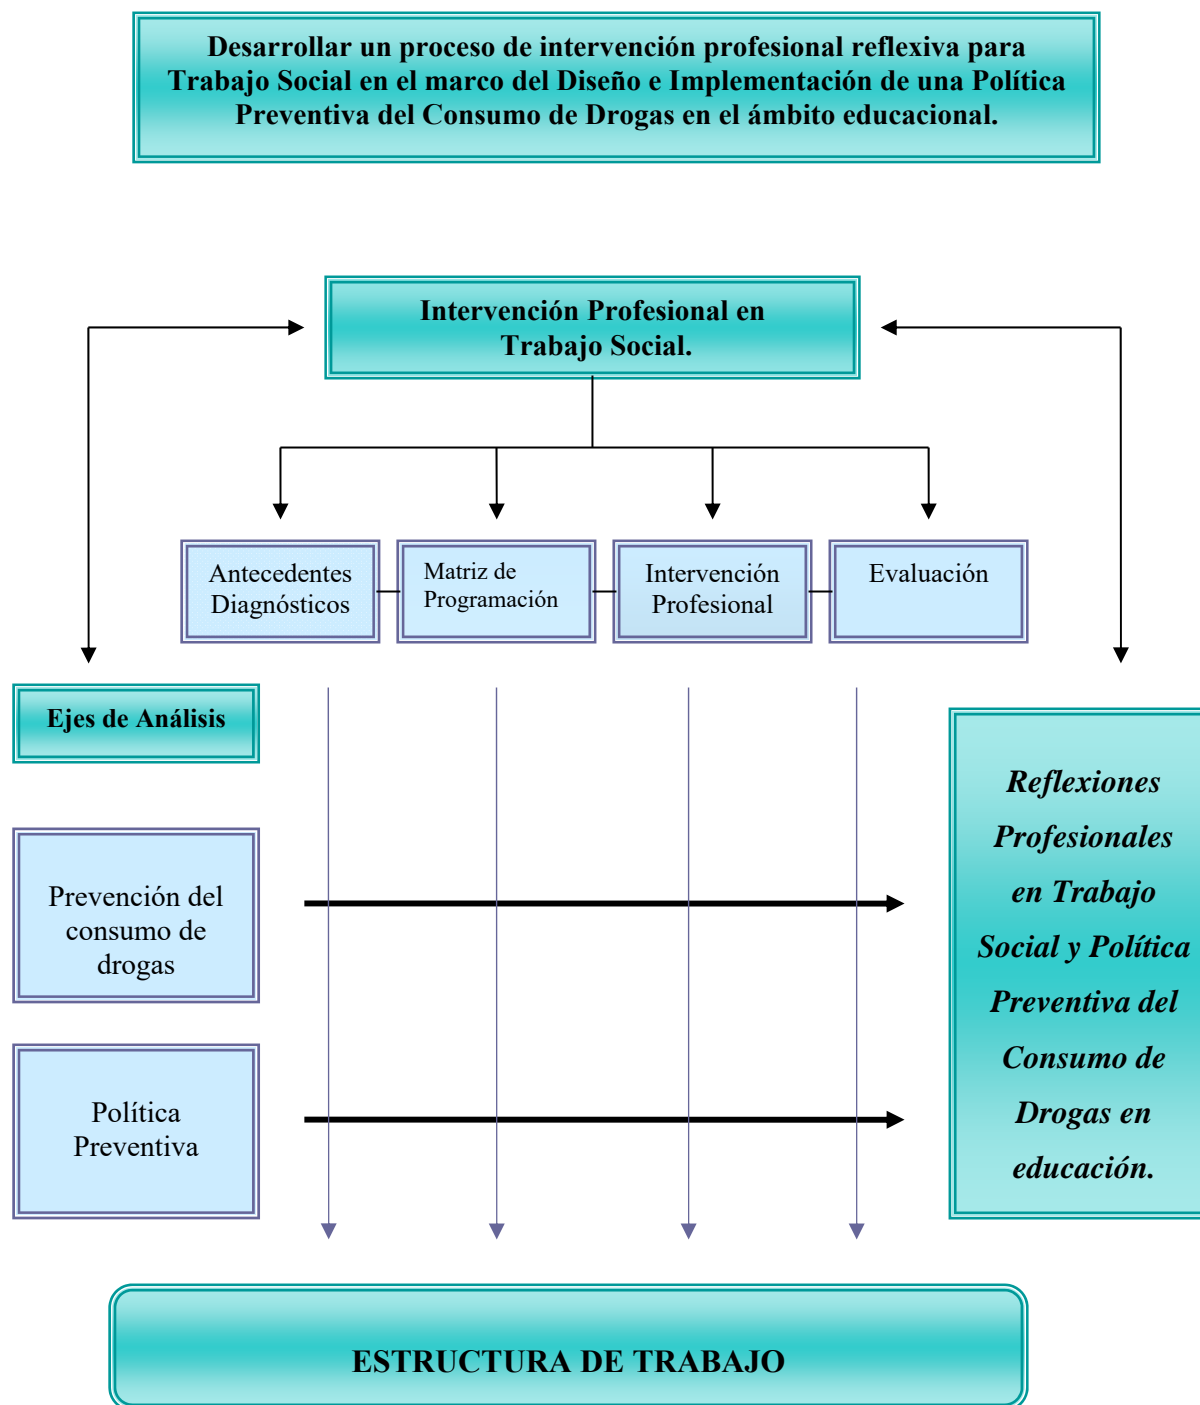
Desarrollar un proceso de intervención profesional reflexiva para Trabajo Social en el marco del Diseño e Implementación de una Política Preventiva del Consumo de Drogas en el ámbito educacional.

Intervención Profesional en Trabajo Social.

Antecedentes Diagnósticos

Matriz de Programación

Intervención Profesional

Evaluación

Ejes de Análisis

Prevención del consumo de drogas

Política Preventiva

Reflexiones Profesionales en Trabajo Social y Política Preventiva del Consumo de Drogas en educación.

ESTRUCTURA DE TRABAJO